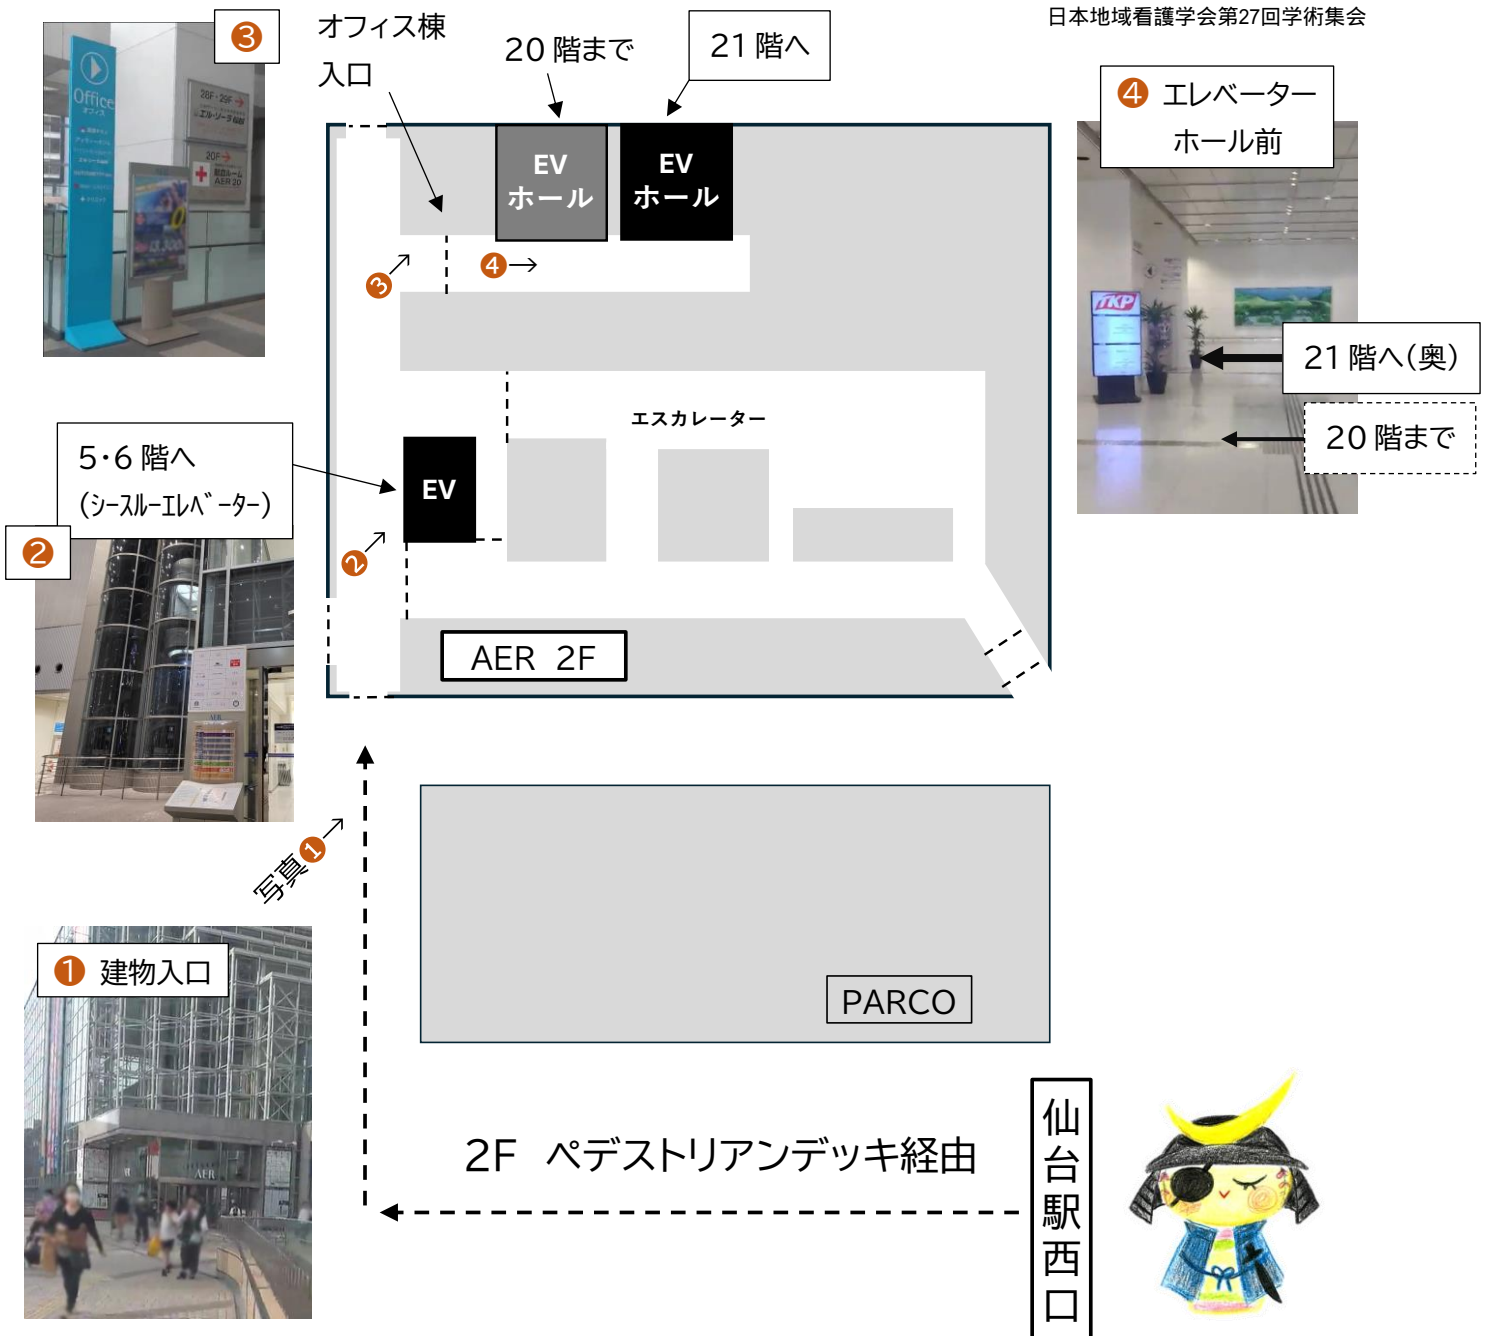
日本地域看護学会第27回学術集会

③

オフィス棟
入口

20 階まで

21 階へ

EV
ホール

EV
ホール

③↗

④→

④ エレベーター
ホール前

21 階へ(奥)

20 階まで

エスカレーター

5･6 階へ
(シースルーエレベーター)

②

EV

②↗

AER 2F

写真①↗

① 建物入口

PARCO

2F ペデストリアンデッキ経由

仙台駅西口